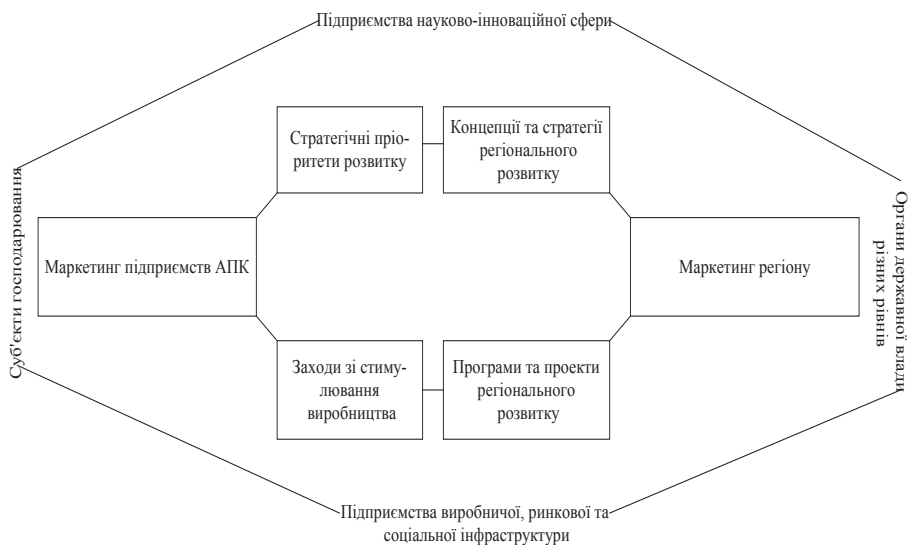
Підприємства науково-інноваційної сфери

Суб'єкти господарювання

Стратегічні пріоритети розвитку

Концепції та стратегії регіонального розвитку

Органи державної влади різних рівнів

Маркетинг підприємств АПК

Маркетинг регіону

Заходи зі стимулювання виробництва

Програми та проекти регіонального розвитку

Підприємства виробничої, ринкової та соціальної інфраструктури